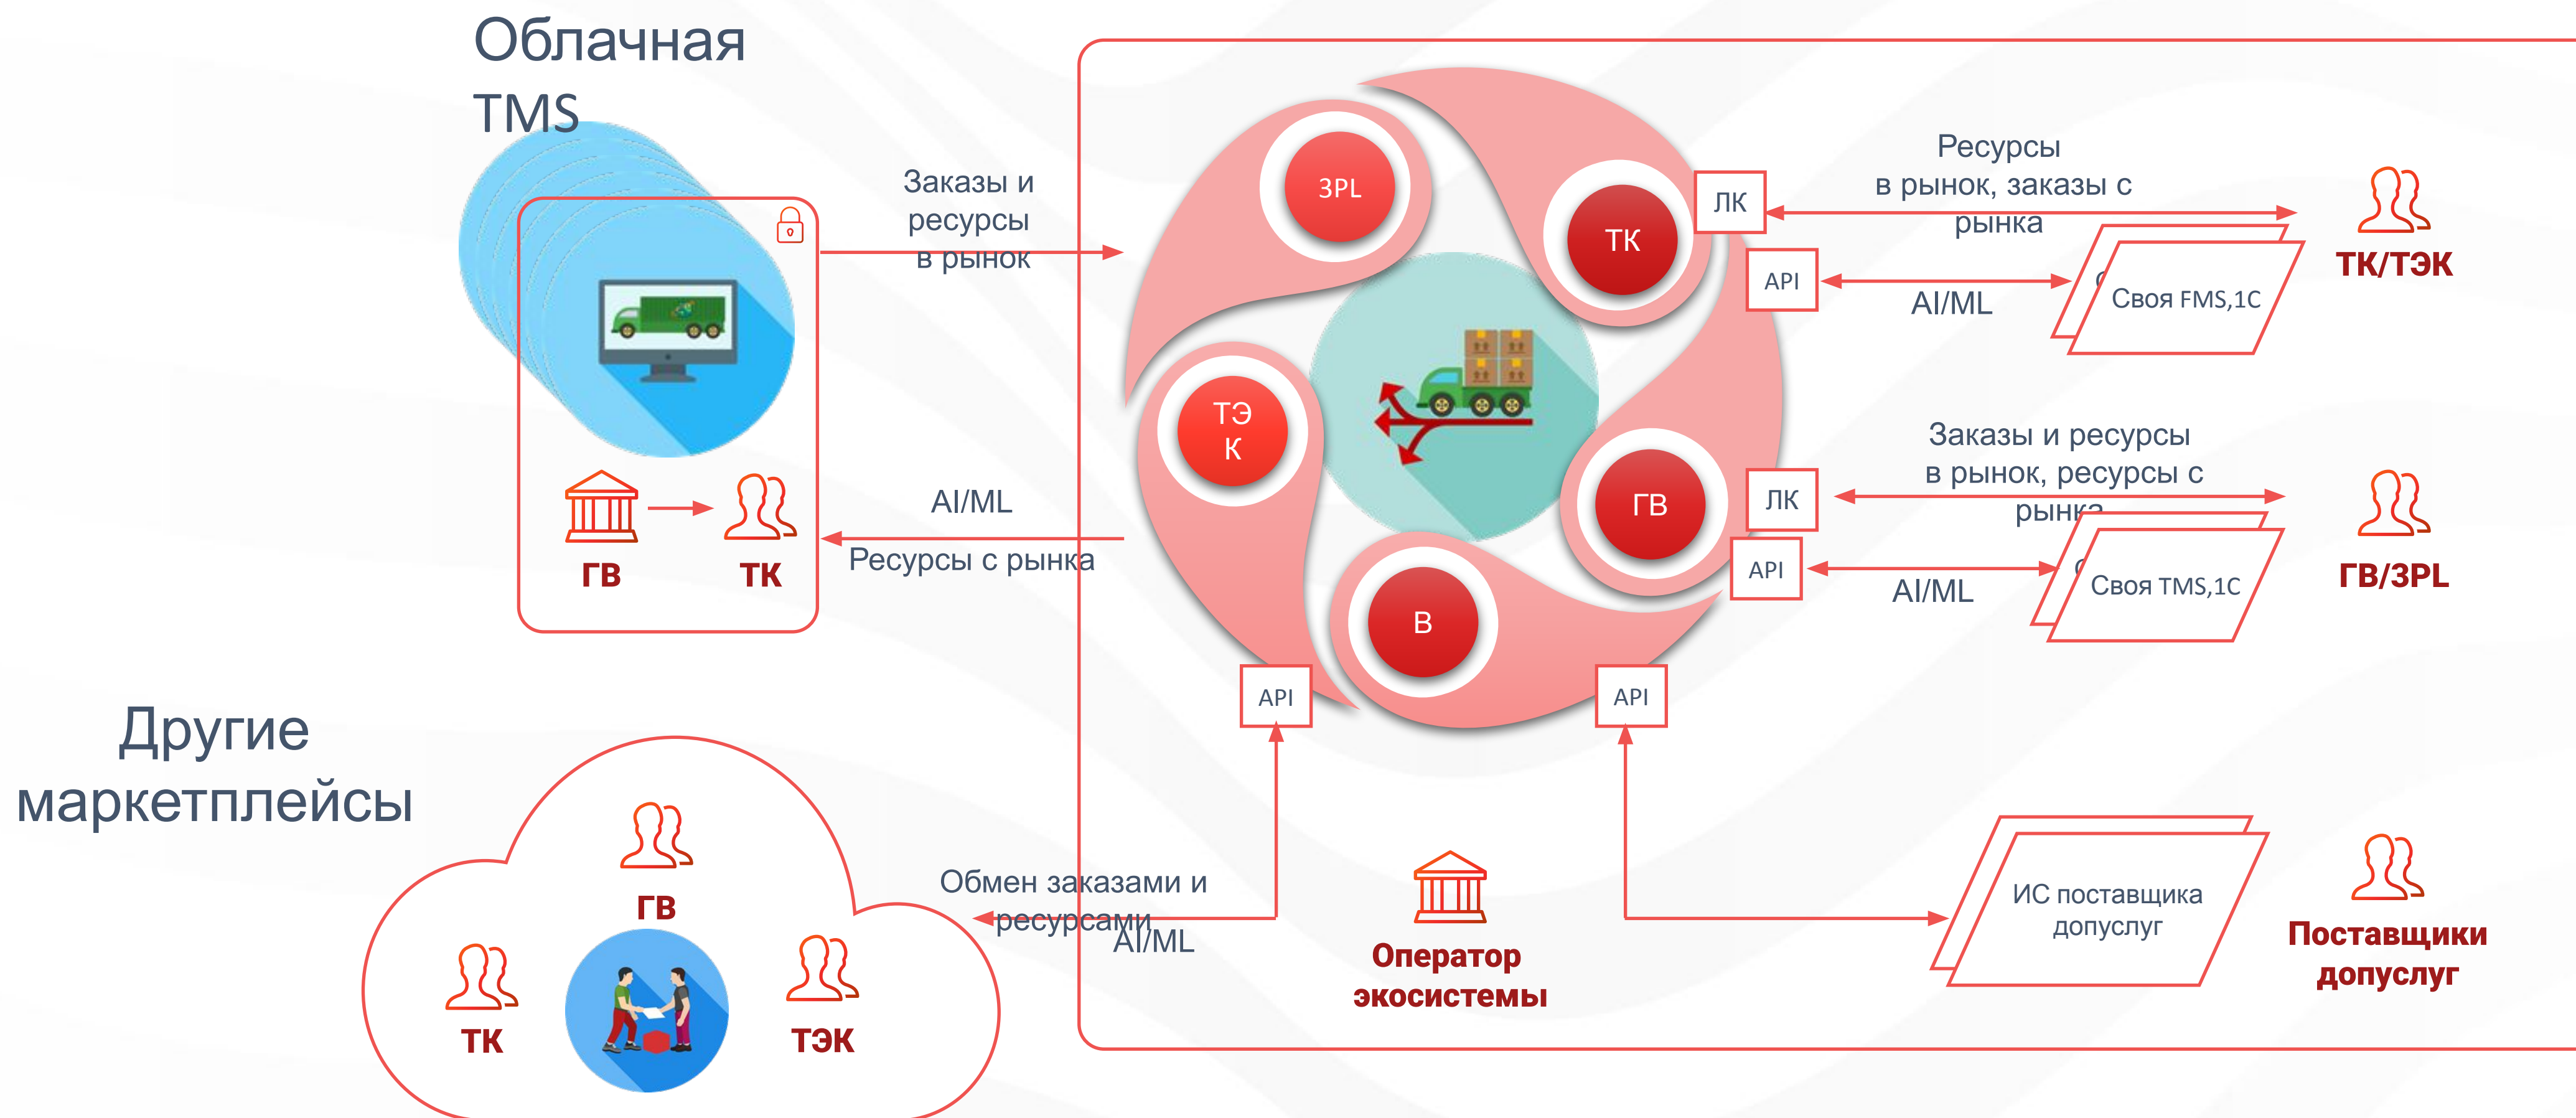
Облачная TMS

ГВ

ТК

Заказы и ресурсы в рынок

AI/ML

Ресурсы с рынка

3PL

ТК

ТЭ К

ГВ

В

ЛК

API

Ресурсы в рынок, заказы с рынка

AI/ML

Своя FMS,1C

ТК/ТЭК

ЛК

API

Заказы и ресурсы в рынок, ресурсы с рынка

AI/ML

Своя TMS,1C

ГВ/3PL

API

API

Другие маркетплейсы

ГВ

ТК

ТЭК

Обмен заказами и ресурсами

AI/ML

Оператор экосистемы

ИС поставщика допуслуг

Поставщики допуслуг